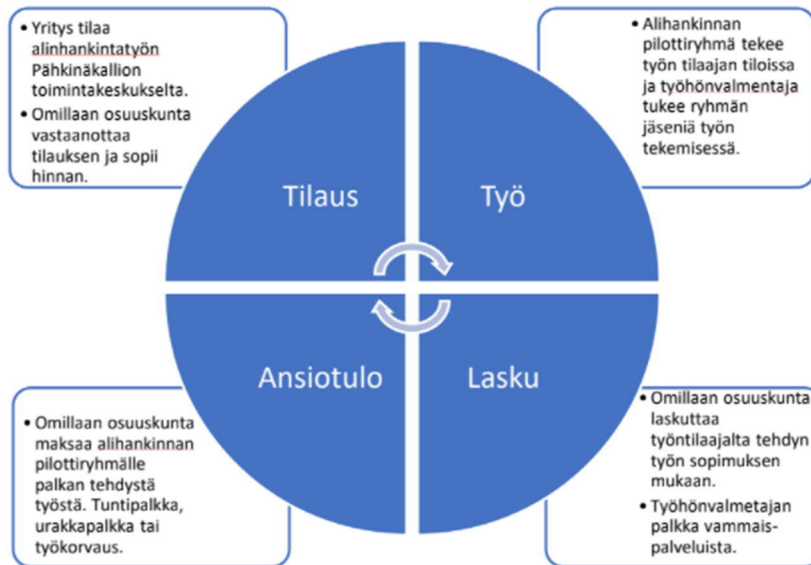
• Yritys tilaa alinhankintatyön Pähkinäkallion toimintakeskukselta.
• Omillaan osuuskunta vastaanottaa tilauksen ja sopii hinnan.

• Alihankinnan pilottiryhmä tekee työn tilaajan tiloissa ja työhönvalmentaja tukee ryhmän jäseniä työn tekemisessä.

Tilaus

Työ

Ansiotulo

Lasku

• Omillaan osuuskunta maksaa alihankinnan pilottiryhmälle palkan tehdystä työstä. Tuntipalkka, urakkapalkka tai työkorvaus.

• Omillaan osuuskunta laskuttaa työntilaajalta tehdyn työn sopimuksen mukaan.
• Työhönvalmetajan palkka vammais-palveluista.